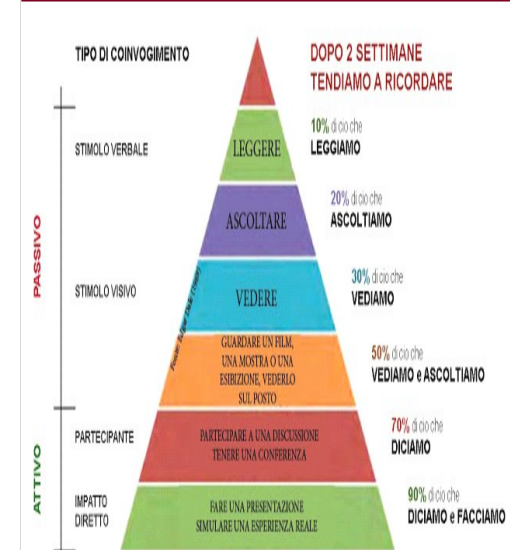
TIPO DI COINVOGIMENTO

DOPO 2 SETTIMANE TENDIAMO A RICORDARE

PASSIVO

STIMOLO VERBALE

LEGGERE

10% di cio che LEGGIAMO

ASCOLTARE

20% di cio che ASCOLTIAMO

STIMOLO VISIVO

VEDERE

30% di cio che VEDIAMO

Fonte: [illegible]

GUARDARE UN FILM, UNA MOSTRA O UNA ESIBIZIONE, VEDERLO SUL POSTO

50% di cio che VEDIAMO e ASCOLTIAMO

ATTIVO

PARTECIPANTE

PARTECIPARE A UNA DISCUSSIONE TENERE UNA CONFERENZA

70% di cio che DICIAMO

IMPATTO DIRETTO

FARE UNA PRESENTAZIONE SIMULARE UNA ESPERIENZA REALE

90% di cio che DICIAMO e FACCIAMO